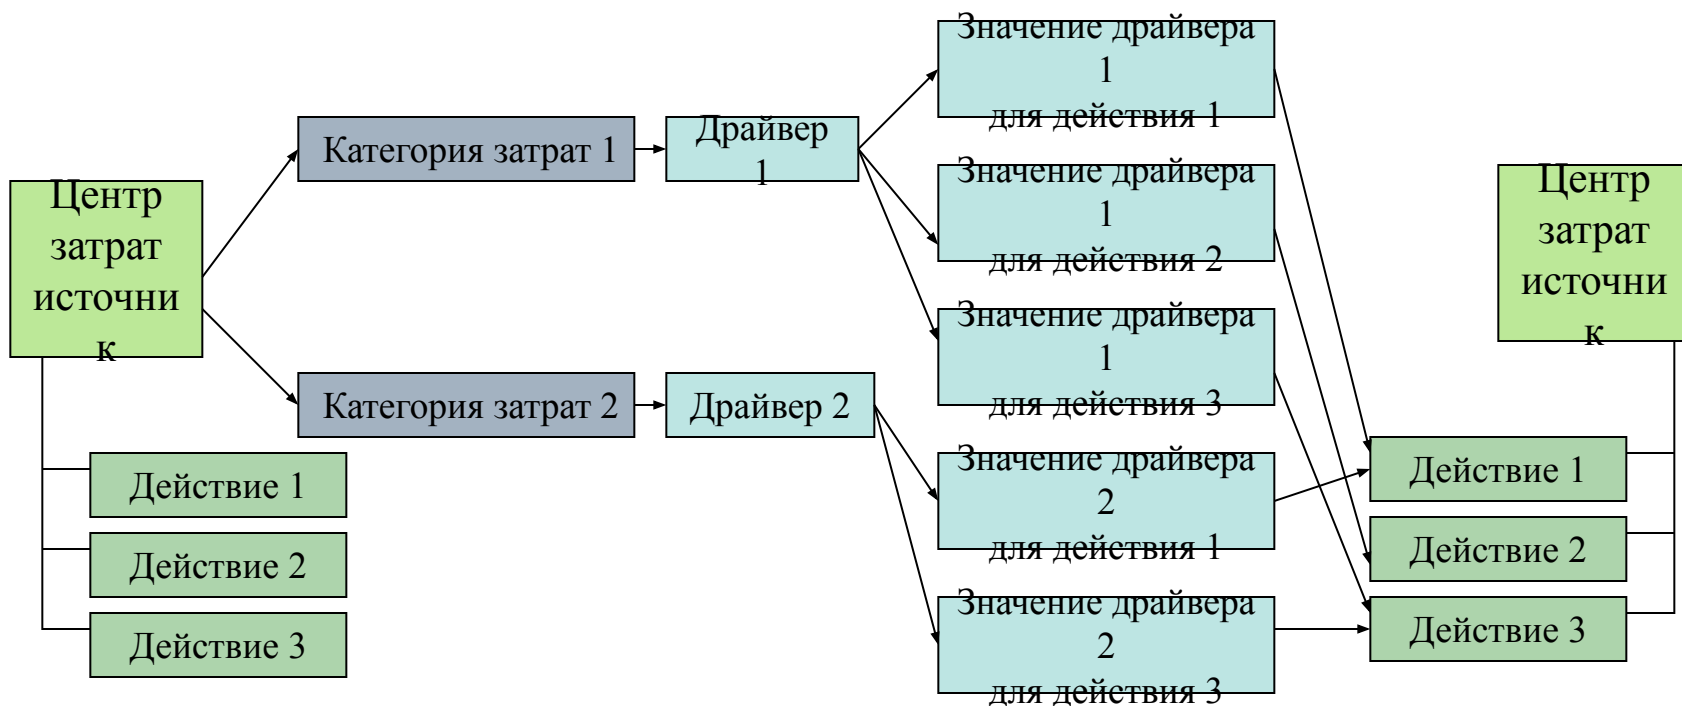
Центр затрат источник

Категория затрат 1

Драйвер 1

Категория затрат 2

Драйвер 2

Действие 1

Действие 2

Действие 3

Значение драйвера 1 для действия 1

Значение драйвера 1 для действия 2

Значение драйвера 1 для действия 3

Значение драйвера 2 для действия 1

Значение драйвера 2 для действия 3

Центр затрат источник

Действие 1

Действие 2

Действие 3